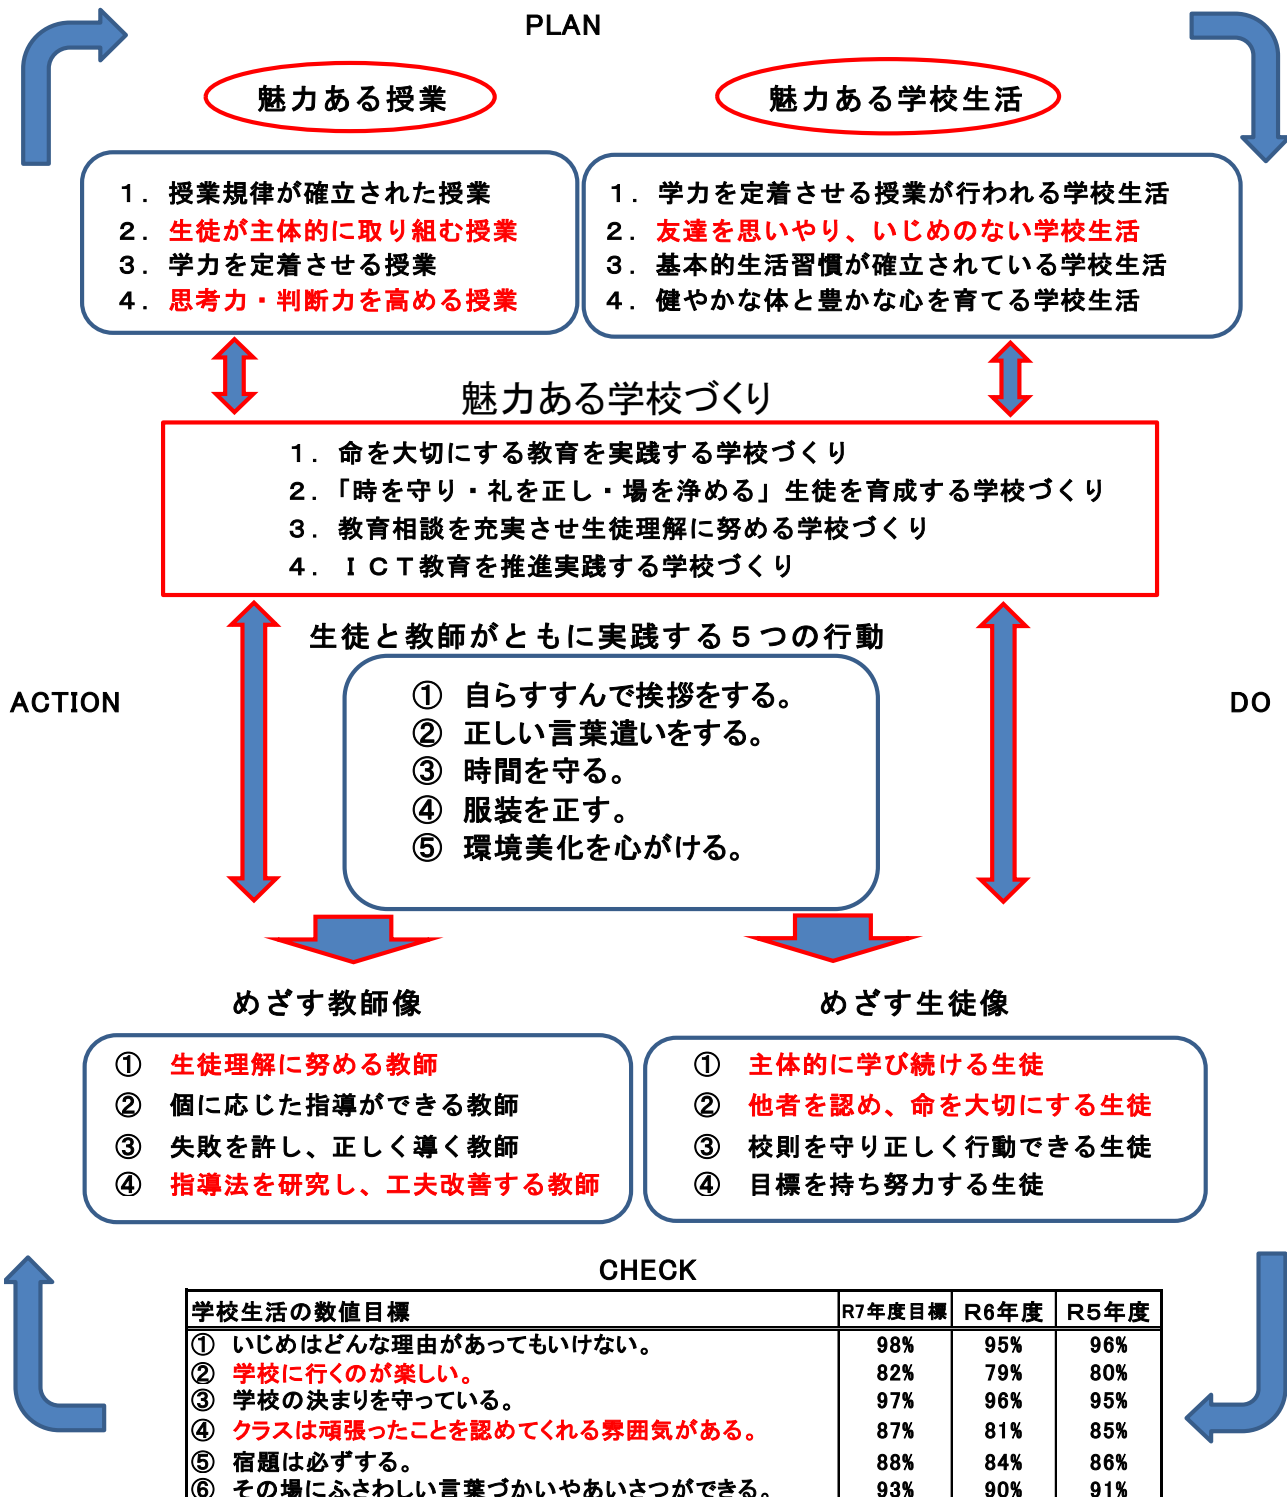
PLAN

魅力ある授業

魅力ある学校生活

１．授業規律が確立された授業
２．生徒が主体的に取り組む授業
３．学力を定着させる授業
４．思考力・判断力を高める授業

１．学力を定着させる授業が行われる学校生活
２．友達を思いやり、いじめのない学校生活
３．基本的生活習慣が確立されている学校生活
４．健やかな体と豊かな心を育てる学校生活

魅力ある学校づくり

１．命を大切にする教育を実践する学校づくり
２．「時を守り・礼を正し・場を浄める」生徒を育成する学校づくり
３．教育相談を充実させ生徒理解に努める学校づくり
４．ＩＣＴ教育を推進実践する学校づくり

生徒と教師がともに実践する５つの行動

ACTION

DO

① 自らすすんで挨拶をする。
② 正しい言葉遣いをする。
③ 時間を守る。
④ 服装を正す。
⑤ 環境美化を心がける。

めざす教師像

めざす生徒像

① 生徒理解に努める教師
② 個に応じた指導ができる教師
③ 失敗を許し、正しく導く教師
④ 指導法を研究し、工夫改善する教師

① 主体的に学び続ける生徒
② 他者を認め、命を大切にする生徒
③ 校則を守り正しく行動できる生徒
④ 目標を持ち努力する生徒

CHECK

| 学校生活の数値目標 | R7年度目標 | R6年度 | R5年度 |
|---|---|---|---|
| ① いじめはどんな理由があってもいけない。 | 98% | 95% | 96% |
| ② 学校に行くのが楽しい。 | 82% | 79% | 80% |
| ③ 学校の決まりを守っている。 | 97% | 96% | 95% |
| ④ クラスは頑張ったことを認めてくれる雰囲気がある。 | 87% | 81% | 85% |
| ⑤ 宿題は必ずする。 | 88% | 84% | 86% |
| ⑥ その場にふさわしい言葉づかいやあいさつができる。 | 93% | 90% | 91% |